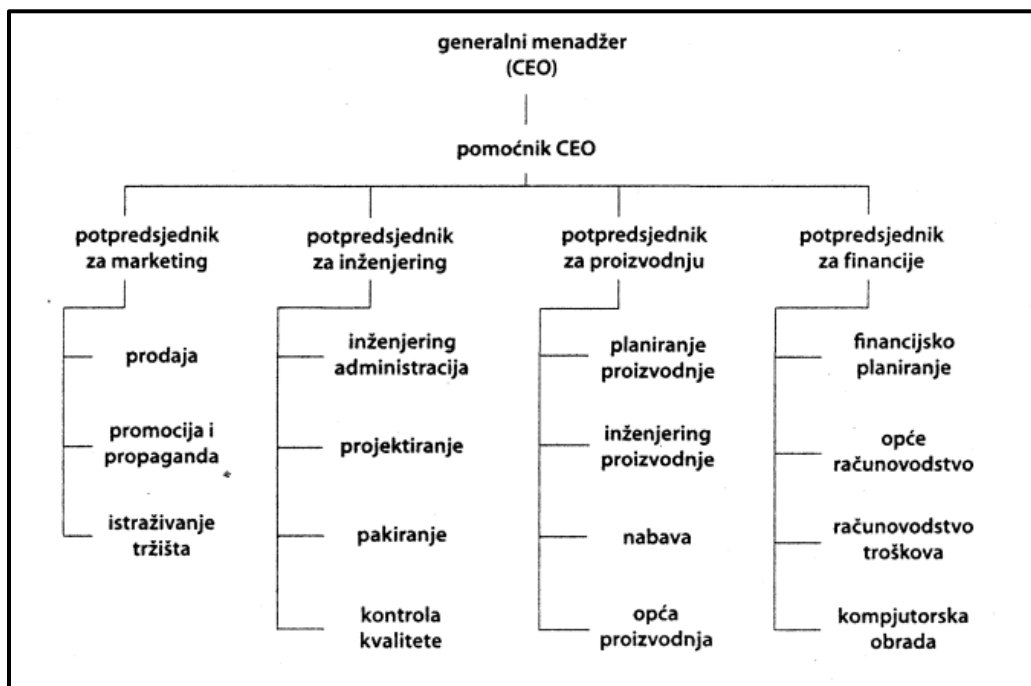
generalni menadžer
(CEO)

pomoćnik CEO

potpredsjednik za marketing

prodaja

promocija i propaganda

istraživanje tržišta

potpredsjednik za inženjering

inženjering administracija

projektiranje

pakiranje

kontrola kvalitete

potpredsjednik za proizvodnju

planiranje proizvodnje

inženjering proizvodnje

nabava

opća proizvodnja

potpredsjednik za financije

financijsko planiranje

opće računovodstvo

računovodstvo troškova

kompjutorska obrada